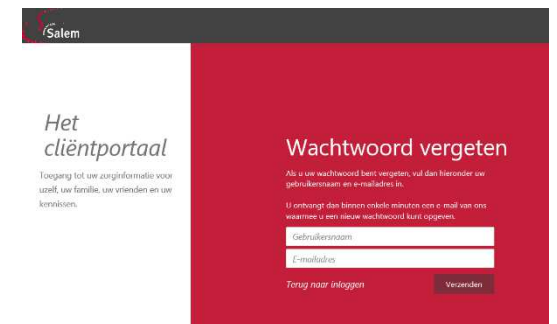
Salem

Het cliëntportaal

Toegang tot uw zorginformatie voor uzelf, uw familie, uw vrienden en uw kennissen.

Wachtwoord vergeten

Als u uw wachtwoord bent vergeten, vul dan hieronder uw gebruikersnaam en e-mailadres in.

U ontvangt dan binnen enkele minuten een e-mail van ons waarmee u een nieuw wachtwoord kunt opgeven.

Gebruikersnaam

E-mailadres

Terug naar inloggen

Verzenden